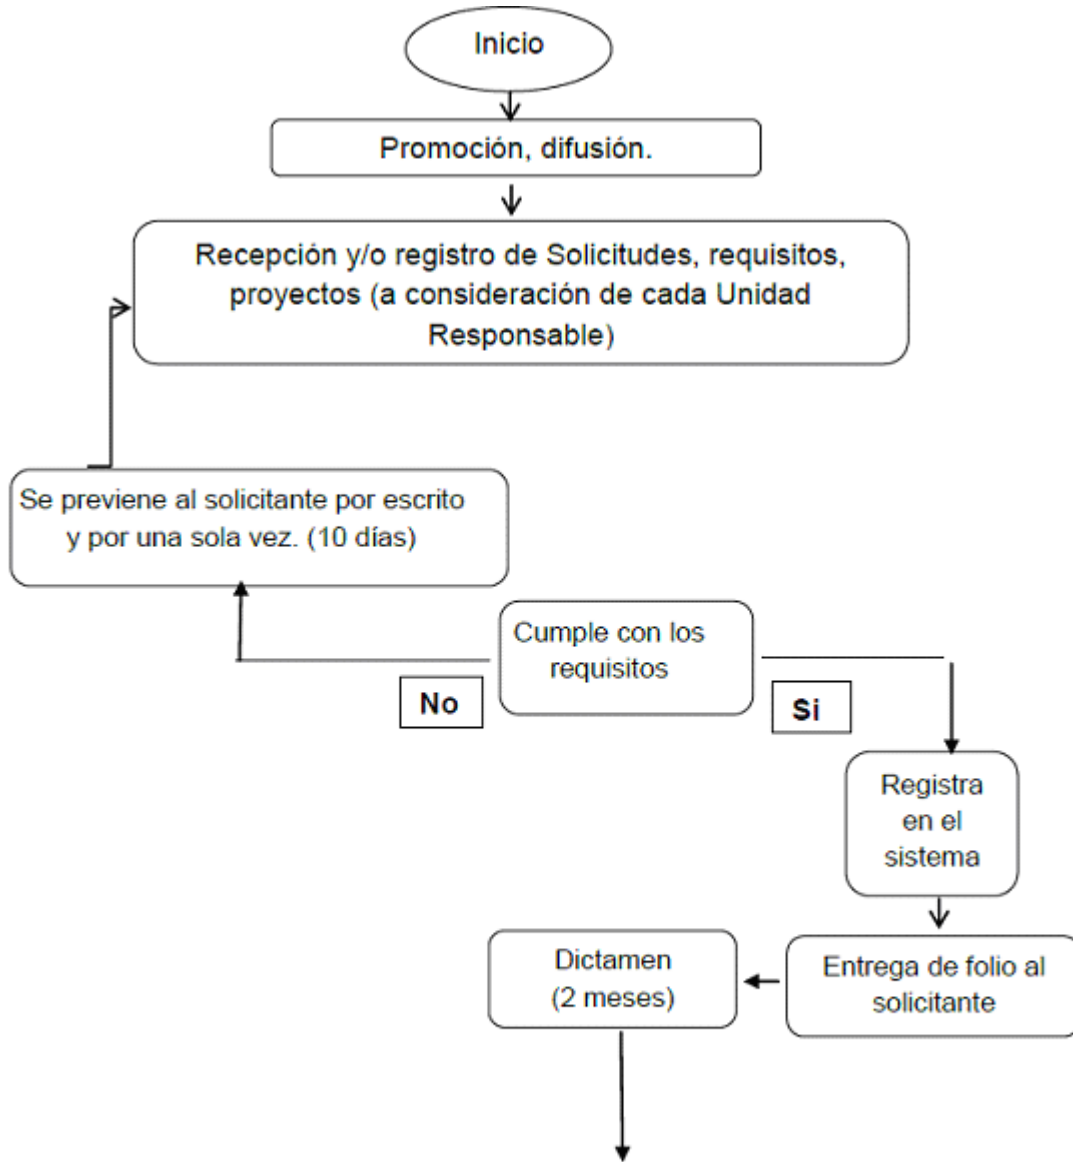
Inicio

Promoción, difusión.

Recepción y/o registro de Solicitudes, requisitos, proyectos (a consideración de cada Unidad Responsable)

Se previene al solicitante por escrito y por una sola vez. (10 días)

Cumple con los requisitos

No

Si

Registra en el sistema

Entrega de folio al solicitante

Dictamen (2 meses)